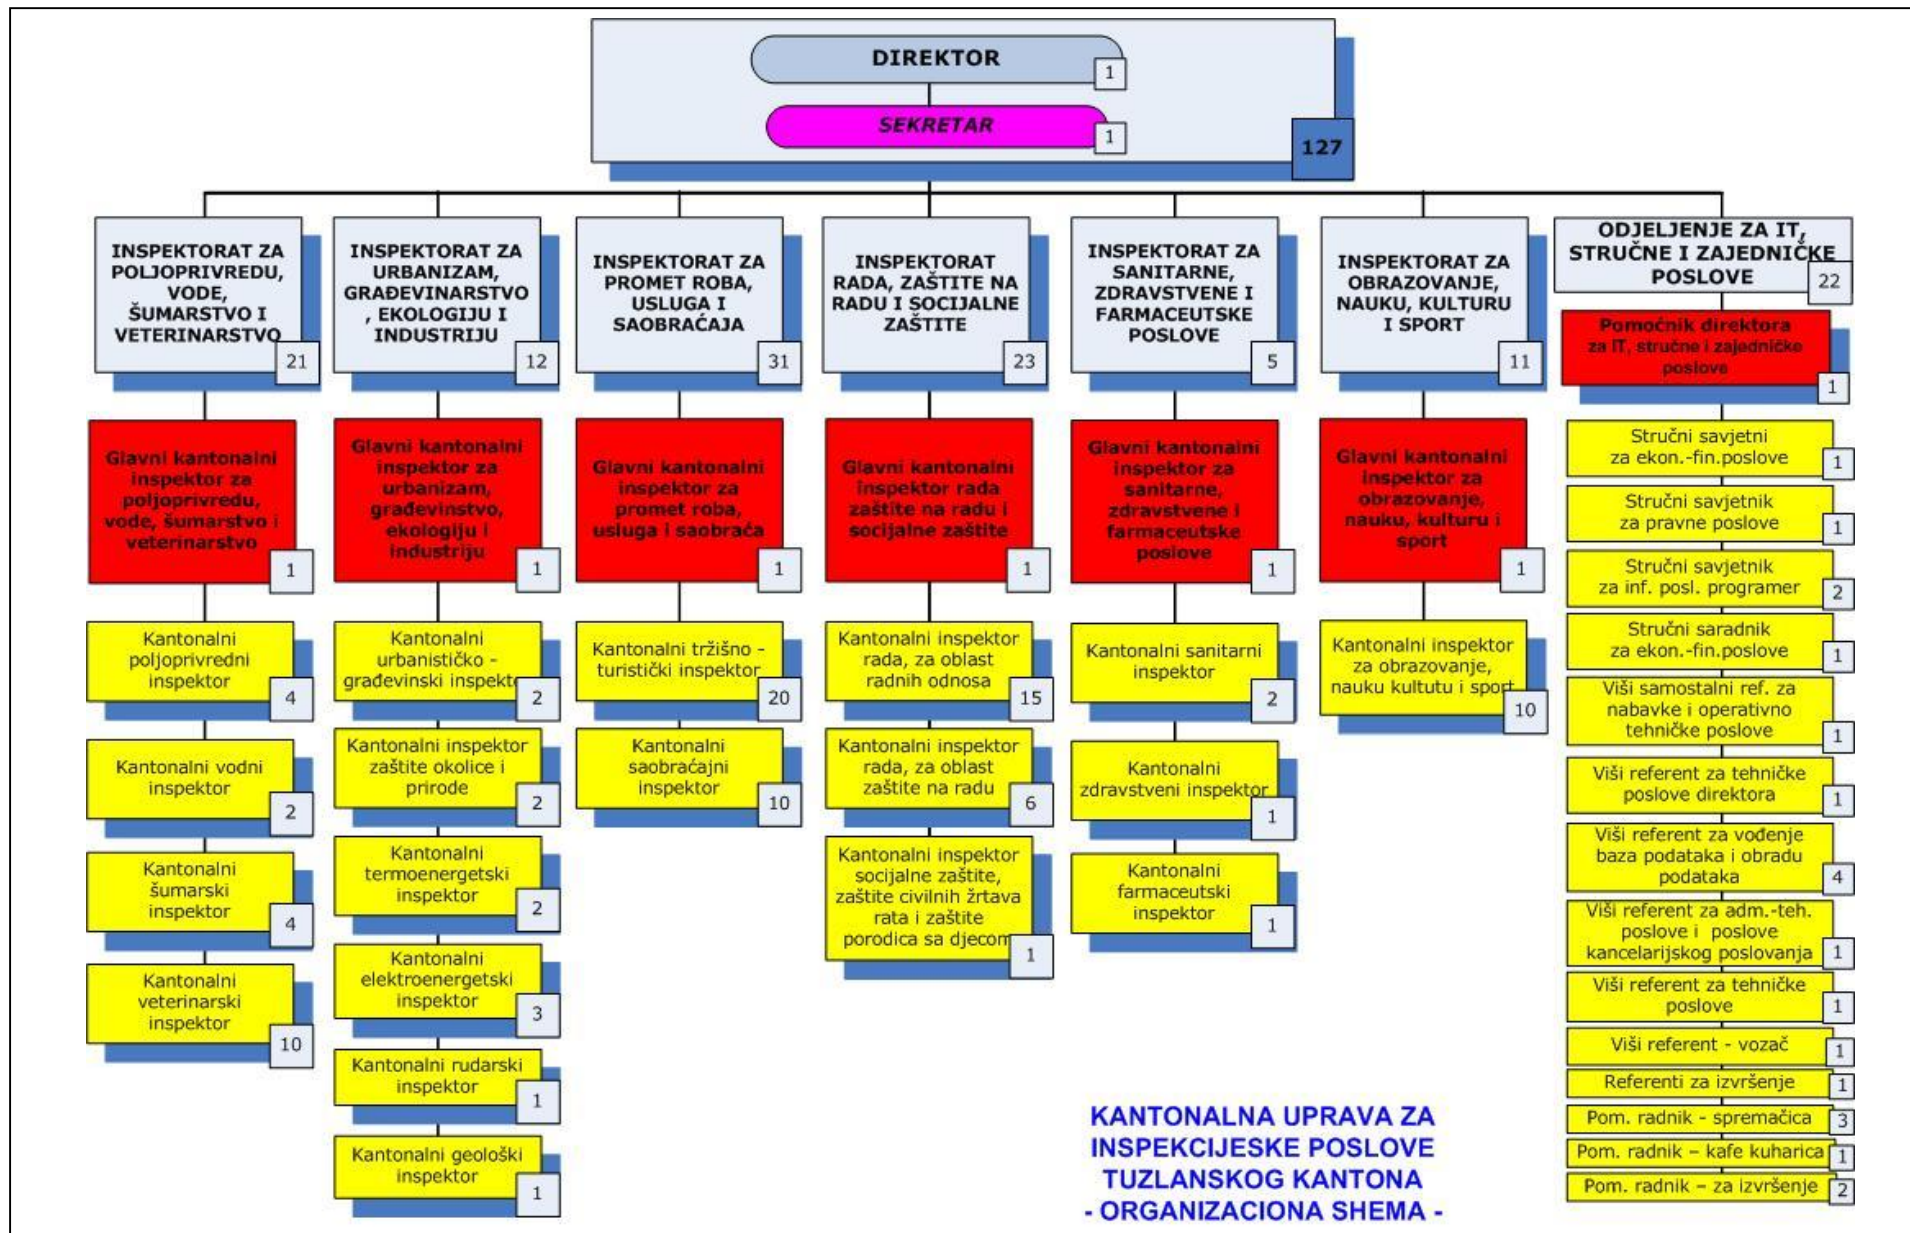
DIREKTOR 1

SEKRETAR 1

127

INSPEKTORAT ZA POLJOPRIVREDU, VODE, ŠUMARSTVO I VETERINARSTVO 21

Glavni kantonalni inspektor za poljoprivredu, vode, šumarstvo i veterinarstvo 1

Kantonalni poljoprivredni inspektor 4

Kantonalni vodni inspektor 2

Kantonalni šumarski inspektor 4

Kantonalni veterinarski inspektor 10

INSPEKTORAT ZA URBANIZAM, GRAĐEVINARSTVO, EKOLOGIJU I INDUSTRIJU 12

Glavni kantonalni inspektor za urbanizam, građevinstvo, ekologiju i industriju 1

Kantonalni urbanističko - građevinski inspekt 2

Kantonalni inspektor zaštite okolice i prirode 2

Kantonalni termoenergetski inspektor 2

Kantonalni elektroenergetski inspektor 3

Kantonalni rudarski inspektor 1

Kantonalni geološki inspektor 1

INSPEKTORAT ZA PROMET ROBA, USLUGA I SAOBRAĆAJA 31

Glavni kantonalni inspektor za promet roba, usluga i saobrača 1

Kantonalni tržišno - turistički inspektor 20

Kantonalni saobraćajni inspektor 10

INSPEKTORAT RADA, ZAŠTITE NA RADU I SOCIJALNE ZAŠTITE 23

Glavni kantonalni inspektor rada zaštite na radu i socijalne zaštite 1

Kantonalni inspektor rada, za oblast radnih odnosa 15

Kantonalni inspektor rada, za oblast zaštite na radu 6

Kantonalni inspektor socijalne zaštite, zaštite civilnih žrtava rata i zaštite porodica sa djecom 1

INSPEKTORAT ZA SANITARNE, ZDRAVSTVENE I FARMACEUTSKE POSLOVE 5

Glavni kantonalni inspektor za sanitarne, zdravstvene i farmaceutske poslove 1

Kantonalni sanitarni inspektor 2

Kantonalni zdravstveni inspektor 1

Kantonalni farmaceutski inspektor 1

INSPEKTORAT ZA OBRAZOVANJE, NAUKU, KULTURU I SPORT 11

Glavni kantonalni inspektor za obrazovanje, nauku, kulturu i sport 1

Kantonalni inspektor za obrazovanje, nauku kultutu i sport 10

ODJELJENJE ZA IT, STRUČNE I ZAJEDNIČKE POSLOVE 22

Pomoćnik direktora za IT, stručne i zajedničke poslove 1

Stručni savjetni za ekon.-fin.poslove 1

Stručni savjetnik za pravne poslove 1

Stručni savjetnik za inf. posl. programer 2

Stručni saradnik za ekon.-fin.poslove 1

Viši samostalni ref. za nabavke i operativno tehničke poslove 1

Viši referent za tehničke poslove direktora 1

Viši referent za vođenje baza podataka i obradu podataka 4

Viši referent za adm.-teh. poslove i poslove kancelarijskog poslovanja 1

Viši referent za tehničke poslove 1

Viši referent - vozač 1

Referenti za izvršenje 1

Pom. radnik - spremačica 3

Pom. radnik – kafe kuharica 1

Pom. radnik – za izvršenje 2

KANTONALNA UPRAVA ZA INSPEKCIJESKE POSLOVE TUZLANSKOG KANTONA - ORGANIZACIONA SHEMA -